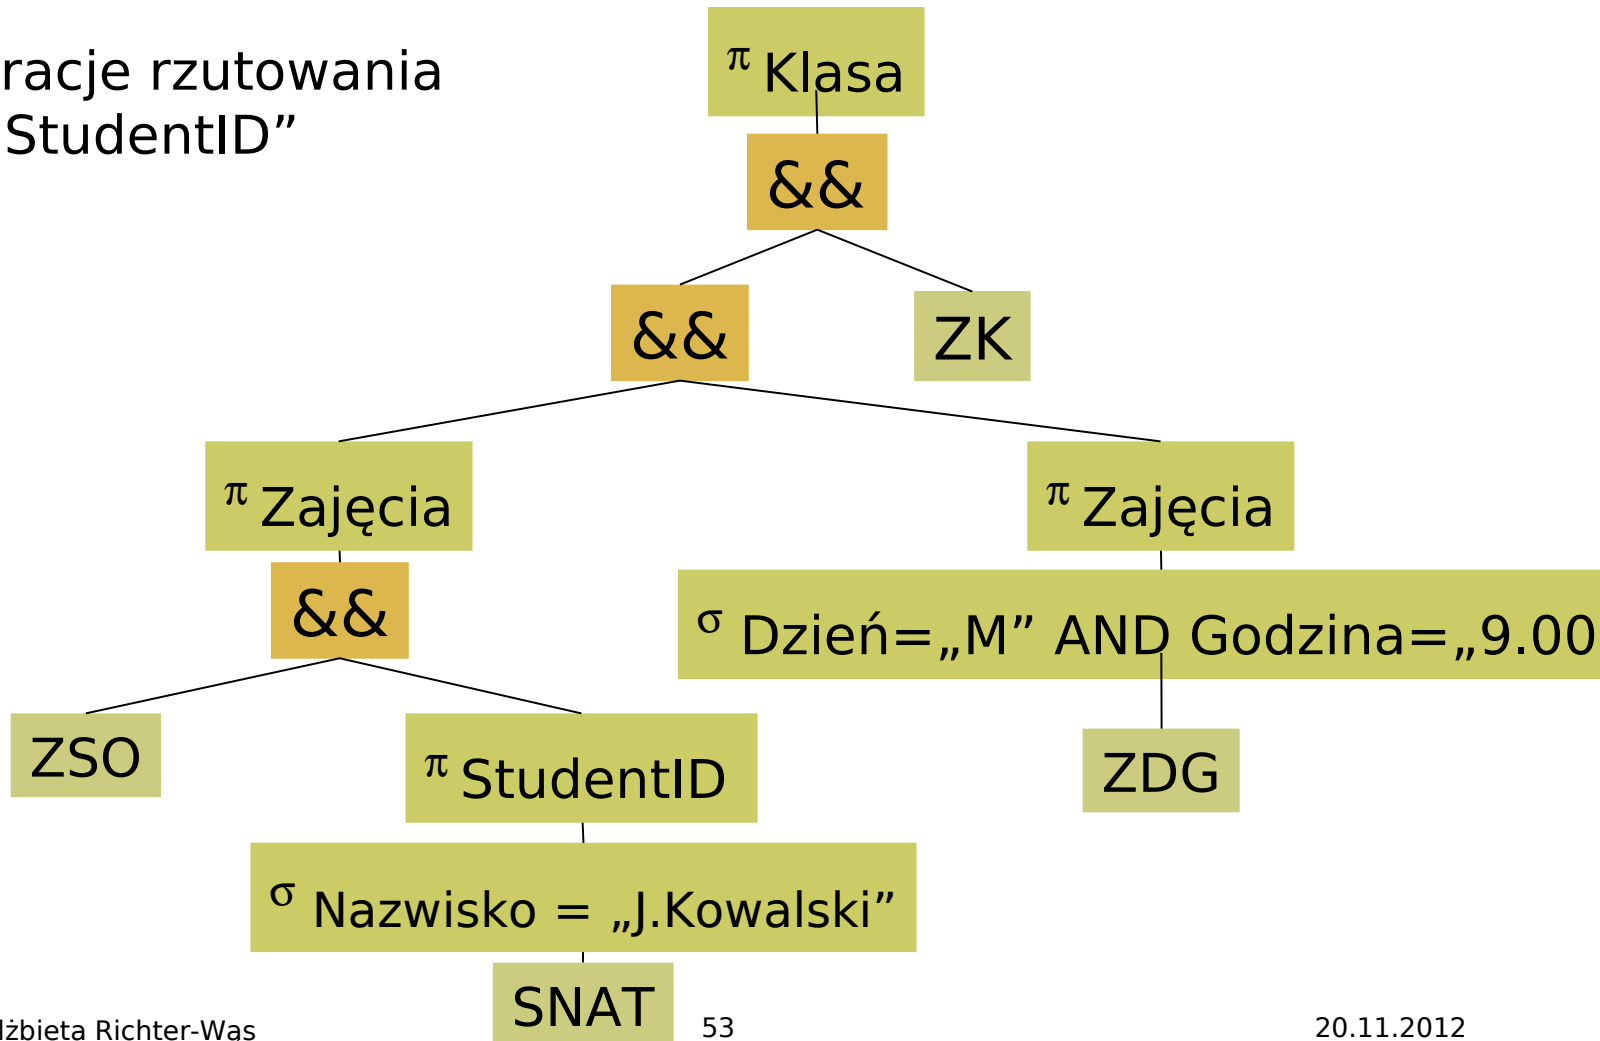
racje rzutowania
StudentID”

$\pi$ Klasa

&&

&&

ZK

$\pi$ Zajęcia

$\pi$ Zajęcia

&&

$\sigma$ Dzień=„M” AND Godzina=„9.00

ZSO

$\pi$ StudentID

ZDG

$\sigma$ Nazwisko = „J.Kowalski”

SNAT

lżbieta Richter-Was

53

20.11.2012